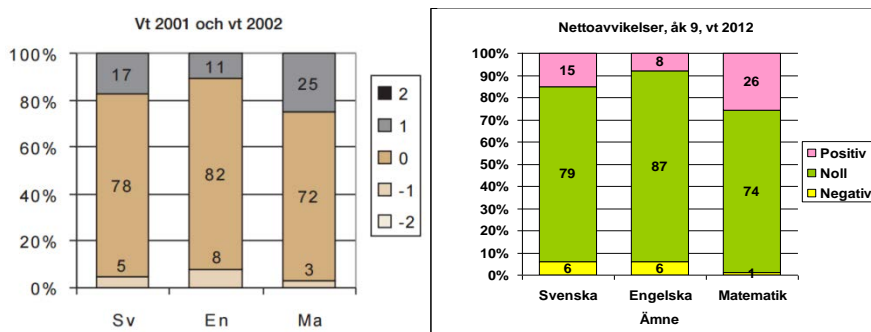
Vt 2001 och vt 2002

100%
80%
60%
40%
20%
0%

17
78
5

11
82
8

25
72
3

Sv En Ma

2
1
0
-1
-2

Nettoavvikelser, åk 9, vt 2012

100%
90%
80%
70%
60%
50%
40%
30%
20%
10%
0%

15
79
6

8
87
6

26
74
1

Svenska Engelska Matematik
Ämne

Positiv
Noll
Negativ